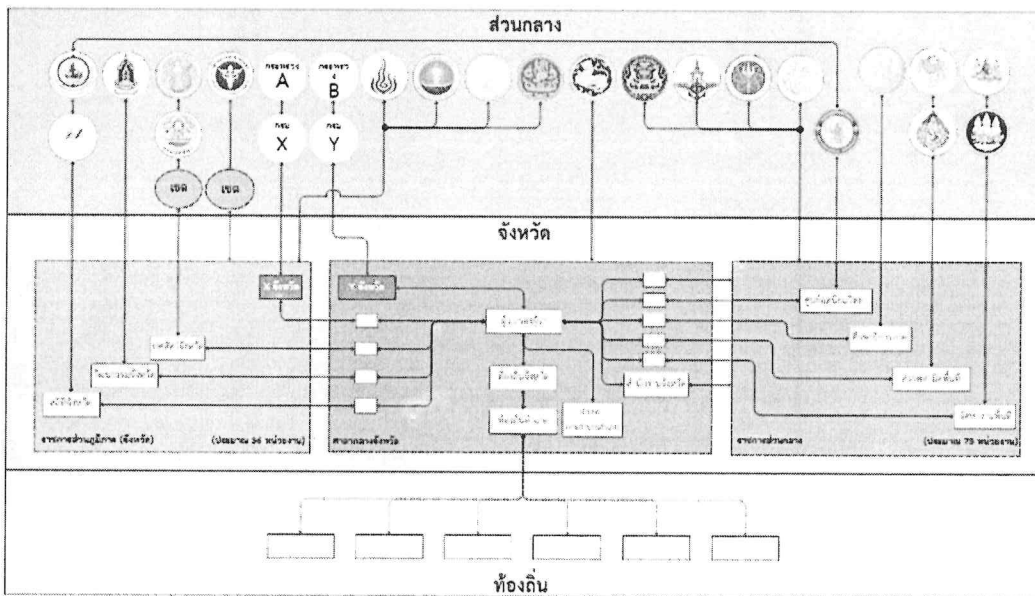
ส่วนกลาง

กระทรวง A

กระทรวง B

กรม X

กรม Y

เขต

เขต

จังหวัด

X จังหวัด

Y จังหวัด

ผู้ว่าราชการจังหวัด

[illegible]

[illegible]

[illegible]

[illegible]

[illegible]

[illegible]

ราชการส่วนภูมิภาค (จังหวัด)

(ประมาณ 34 หน่วยงาน)

ศาลากลางจังหวัด

ราชการส่วนกลาง

(ประมาณ 73 หน่วยงาน)

ท้องถิ่น